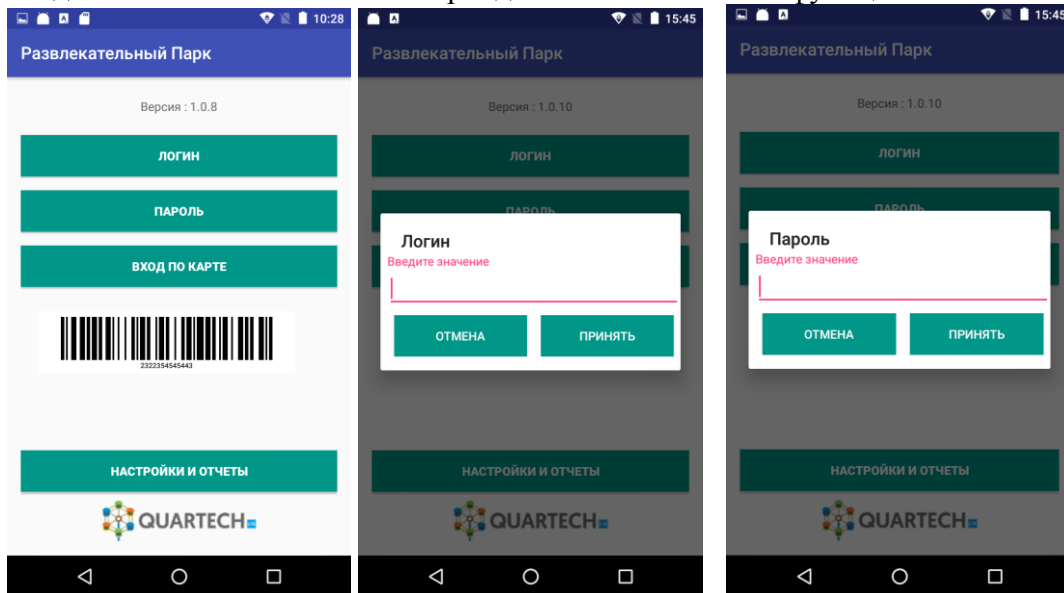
10:28

Развлекательный Парк

Версия : 1.0.8

ЛОГИН

ПАРОЛЬ

ВХОД ПО КАРТЕ

2322354545443

НАСТРОЙКИ И ОТЧЕТЫ

QUARTECH

15:45

Развлекательный Парк

Версия : 1.0.10

ЛОГИН

ПАРОЛЬ

Логин

Введите значение

ОТМЕНА

ПРИНЯТЬ

НАСТРОЙКИ И ОТЧЕТЫ

QUARTECH

15:45

Развлекательный Парк

Версия : 1.0.10

ЛОГИН

ПАРОЛЬ

Пароль

Введите значение

ОТМЕНА

ПРИНЯТЬ

НАСТРОЙКИ И ОТЧЕТЫ

QUARTECH